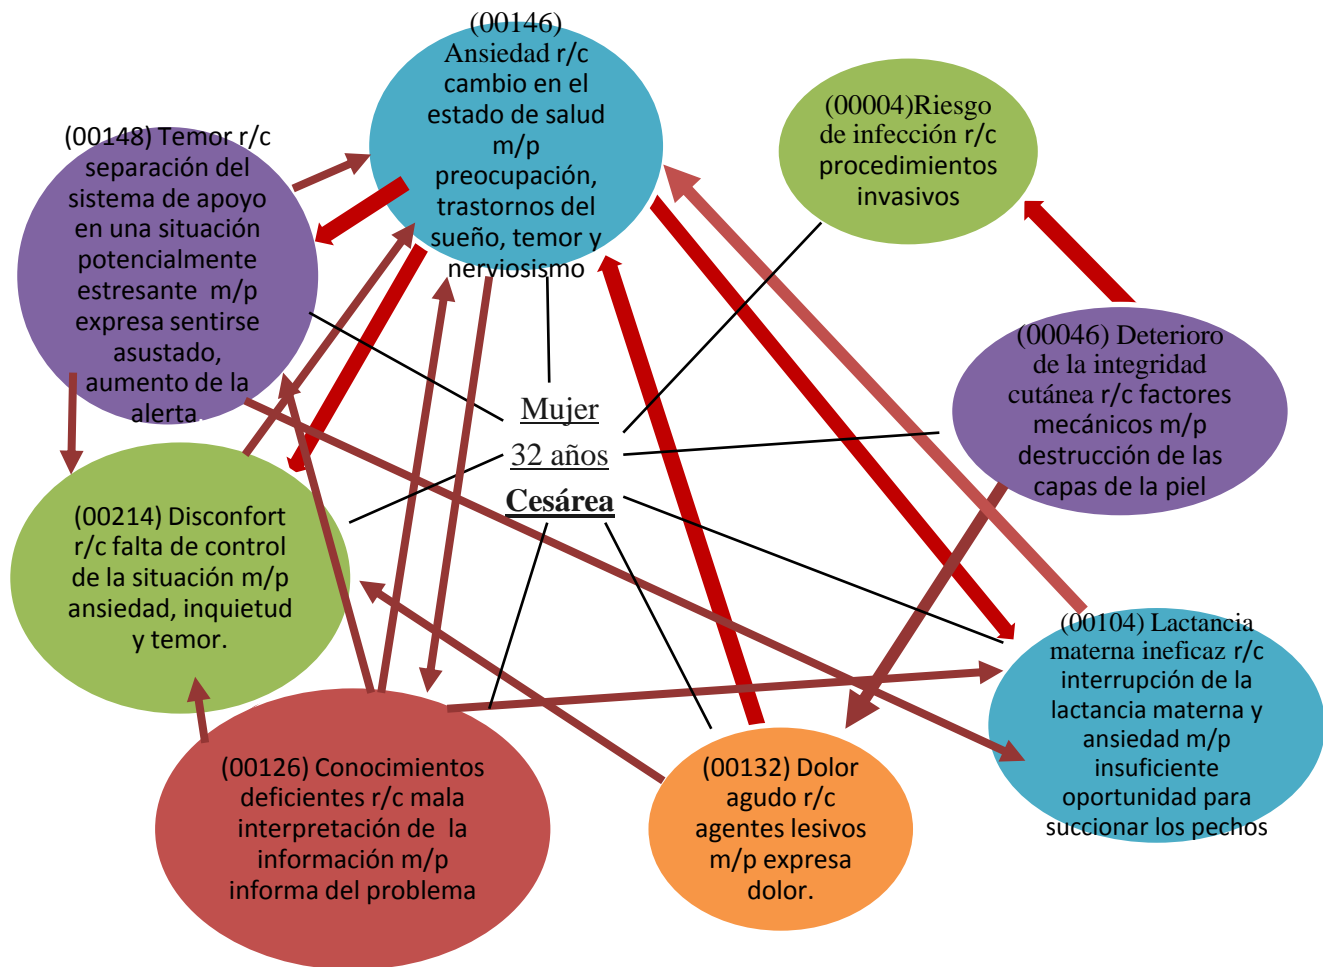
(00146) Ansiedad r/c cambio en el estado de salud m/p preocupación, trastornos del sueño, temor y nerviosismo

(00148) Temor r/c separación del sistema de apoyo en una situación potencialmente estresante m/p expresa sentirse asustado, aumento de la alerta

(00004)Riesgo de infección r/c procedimientos invasivos

(00046) Deterioro de la integridad cutánea r/c factores mecánicos m/p destrucción de las capas de la piel

Mujer
32 años
Cesárea

(00214) Disconfort r/c falta de control de la situación m/p ansiedad, inquietud y temor.

(00104) Lactancia materna ineficaz r/c interrupción de la lactancia materna y ansiedad m/p insuficiente oportunidad para succionar los pechos

(00126) Conocimientos deficientes r/c mala interpretación de la información m/p informa del problema

(00132) Dolor agudo r/c agentes lesivos m/p expresa dolor.